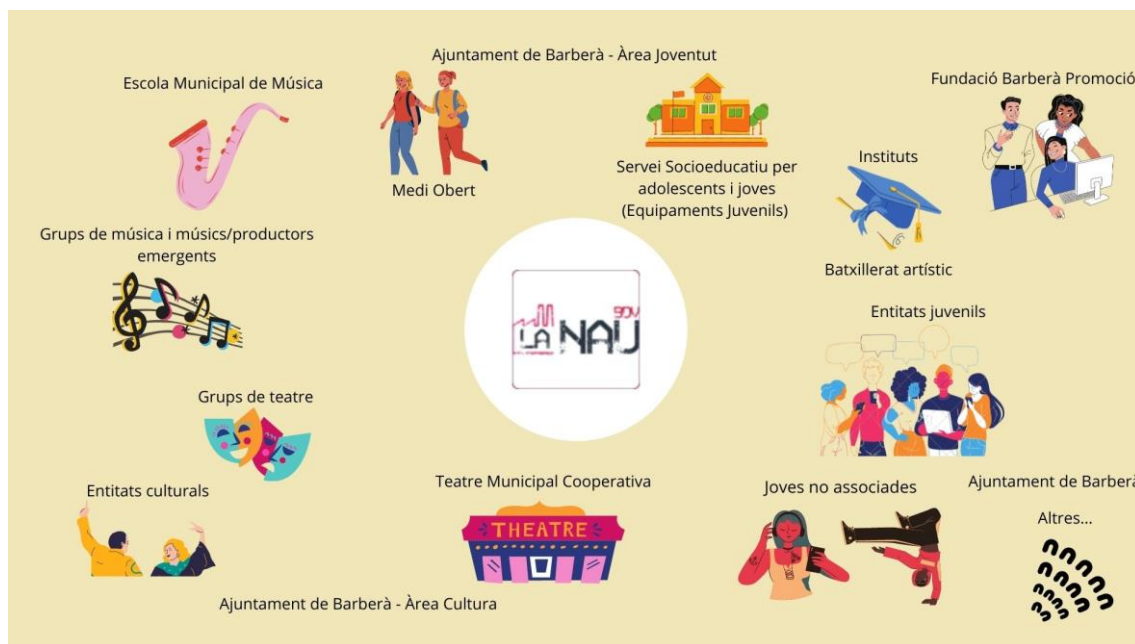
Ajuntament de Barberà - Àrea Joventut

Escola Municipal de Música

Fundació Barberà Promoció

Medi Obert

Servei Socioeducatiu per adolescents i joves (Equipaments Juvenils)

Instituts

Grups de música i músics/productors emergents

Batxillerat artístic

LA NAU 9DV

Entitats juvenils

Grups de teatre

THEATRE

Entitats culturals

Teatre Municipal Cooperativa

Joves no associades

Ajuntament de Barberà

Altres...

Ajuntament de Barberà - Àrea Cultura